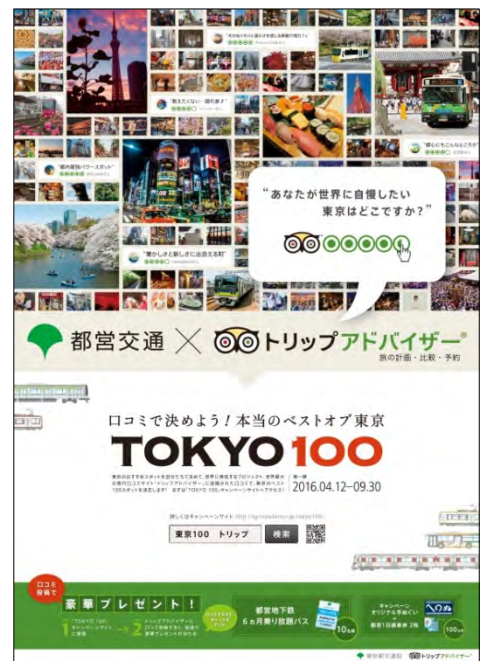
"あなたが世界に自慢したい
東京はどこですか?"

都営交通 × トリップアドバイザー®
旅の計画・比較・予約

口コミで決めよう!本当のベストオブ東京
TOKYO 100

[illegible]
2016.04.12–09.30

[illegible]
東京100 トリップ 検索

口コミ投稿で
豪華プレゼント!
1 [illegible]
2 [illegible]
都営地下鉄 6カ月乗り放題パス
10名様
キャンペーンオリジナル手ぬぐい
都営1日乗車券 2枚
100名様

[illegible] トリップアドバイザー